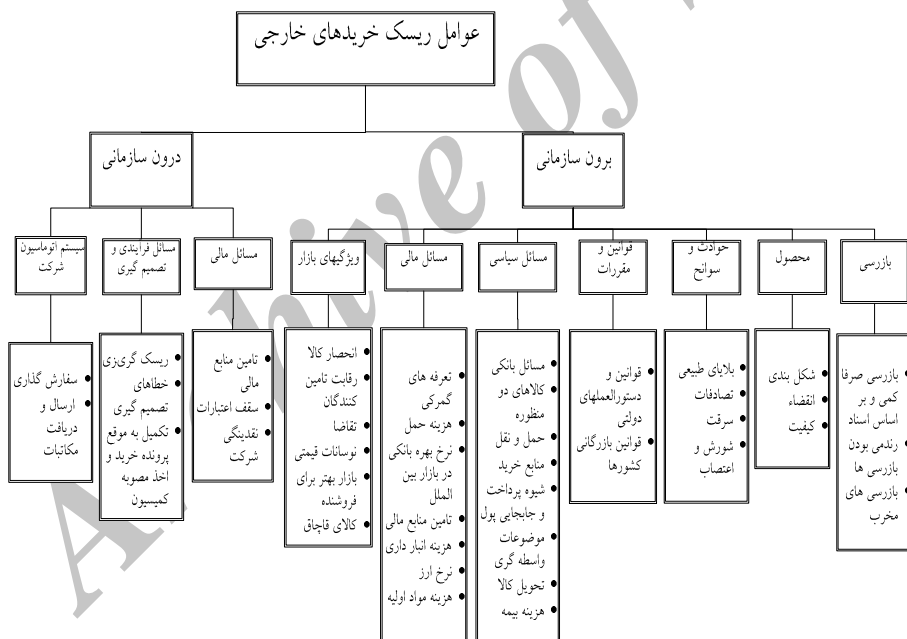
عوامل ریسک خریدهای خارجی

درون سازمانی

برون سازمانی

سیستم اتوماسیون شرکت

مسائل فرایندی و تصمیم گیری

مسائل مالی

ویژگیهای بازار

مسائل مالی

مسائل سیاسی

قوانین و مقررات

حوادث و سوانح

محصول

بازرسی

• سفارش گذاری
• ارسال و دریافت مکاتبات

• ریسک گریزی
• خطاهای تصمیم گیری
• تکمیل به موقع پرونده خرید و اخذ مصوبه کمیسیون

• تامین منابع مالی
• سقف اعتبارات
• نقدینگی شرکت

• انحصار کالا
• رقابت تامین کنندگان
• تقاضا
• نوسانات قیمتی
• بازار بهتر برای فروشنده
• کالای قاچاق

• تعرفه های گمرکی
• هزینه حمل
• نرخ بهره بانکی در بازار بین الملل
• تامین منابع مالی
• هزینه انبار داری
• نرخ ارز
• هزینه مواد اولیه

• مسائل بانکی
• کالاهای دو منظوره
• حمل و نقل
• منابع خرید
• شیوه پرداخت و جابجایی پول
• موضوعات واسطه گری
• تحویل کالا
• هزینه بیمه

• قوانین و دستورالعملهای دولتی
• قوانین بازرگانی کشورها

• بلاهای طبیعی
• تصادفات
• سرقت
• شورش و اعتصاب

• شکل بندی
• انقضاء
• کیفیت

• بازرسی صرفا کمی و بر اساس اسناد
• رندمی بودن بازرسی ها
• بازرسی های مخرب